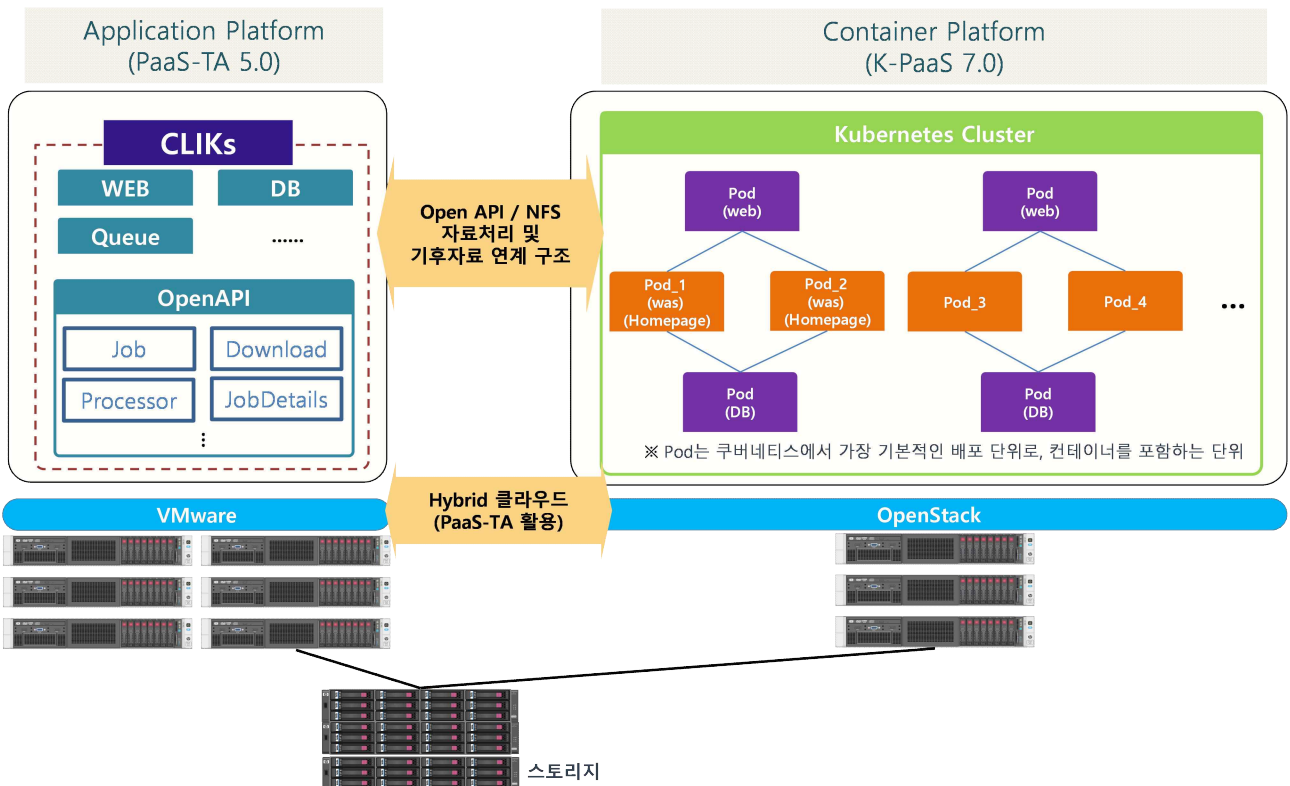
Application Platform
(PaaS-TA 5.0)

CLIKs

WEB

DB

Queue

......

OpenAPI

Job

Download

Processor

JobDetails

⋮

Open API / NFS
자료처리 및
기후자료 연계 구조

Container Platform
(K-PaaS 7.0)

Kubernetes Cluster

Pod
(web)

Pod
(web)

Pod_1
(was)
(Homepage)

Pod_2
(was)
(Homepage)

Pod_3

Pod_4

...

Pod
(DB)

Pod
(DB)

※ Pod는 쿠버네티스에서 가장 기본적인 배포 단위로, 컨테이너를 포함하는 단위

VMware

Hybrid 클라우드
(PaaS-TA 활용)

OpenStack

스토리지